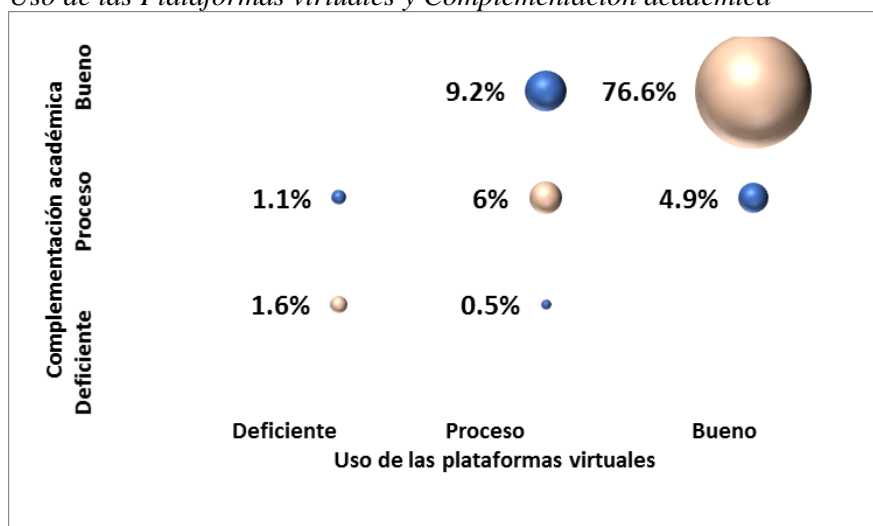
Uso de las Plataformas virtuales y Complementación académica

Complementación académica

Bueno

Proceso

Deficiente

9.2%

76.6%

1.1%

6%

4.9%

1.6%

0.5%

Deficiente

Proceso

Bueno

Uso de las plataformas virtuales